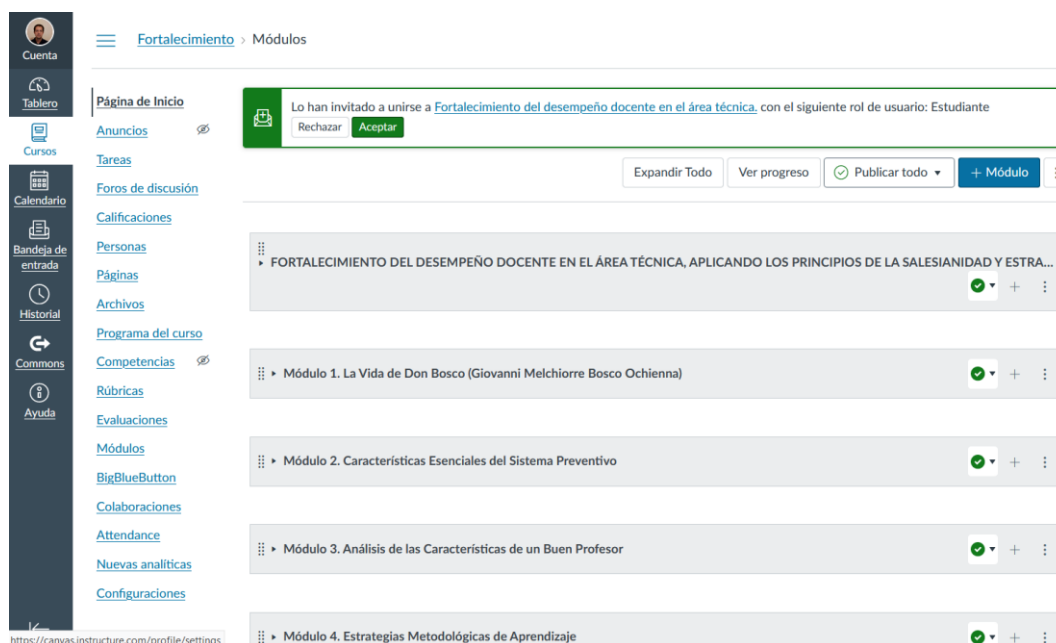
Cuenta
Tablero
Cursos
Calendario
Bandeja de entrada
Historial
Commons
Ayuda

Fortalecimiento > Módulos

Página de Inicio
Anuncios
Tareas
Foros de discusión
Calificaciones
Personas
Páginas
Archivos
Programa del curso
Competencias
Rúbricas
Evaluaciones
Módulos
BigBlueButton
Colaboraciones
Attendance
Nuevas analíticas
Configuraciones

Lo han invitado a unirse a Fortalecimiento del desempeño docente en el área técnica. con el siguiente rol de usuario: Estudiante
Rechazar Aceptar

Expandir Todo Ver progreso Publicar todo + Módulo

FORTALECIMIENTO DEL DESEMPEÑO DOCENTE EN EL ÁREA TÉCNICA, APLICANDO LOS PRINCIPIOS DE LA SALESIANIDAD Y ESTRA...

Módulo 1. La Vida de Don Bosco (Giovanni Melchiorre Bosco Ochienna)

Módulo 2. Características Esenciales del Sistema Preventivo

Módulo 3. Análisis de las Características de un Buen Profesor

Módulo 4. Estrategias Metodológicas de Aprendizaje

https://canvas.instructure.com/profile/settings